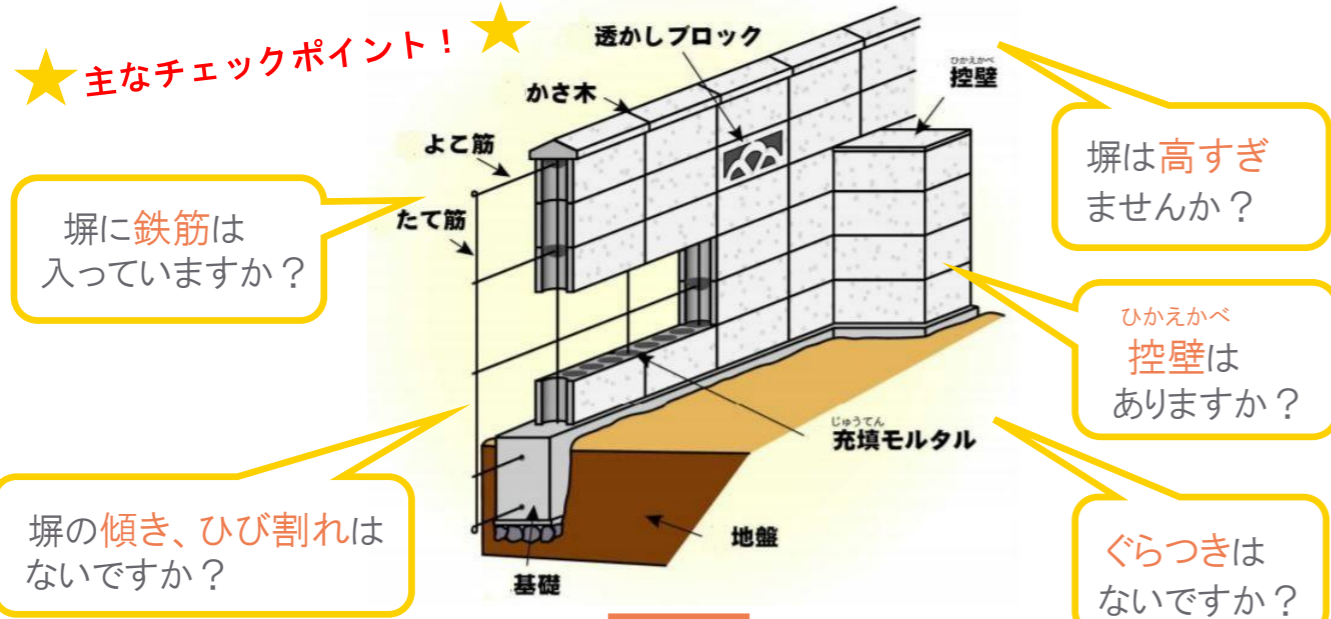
主なチェックポイント！

透かしブロック

かさ木

ひかえかべ
控壁

よこ筋

たて筋

塀は高すぎませんか？

塀に鉄筋は入っていますか？

ひかえかべ
控壁はありますか？

じゅうてん
充填モルタル

塀の傾き、ひび割れはないですか？

ぐらつきはないですか？

地盤

基礎